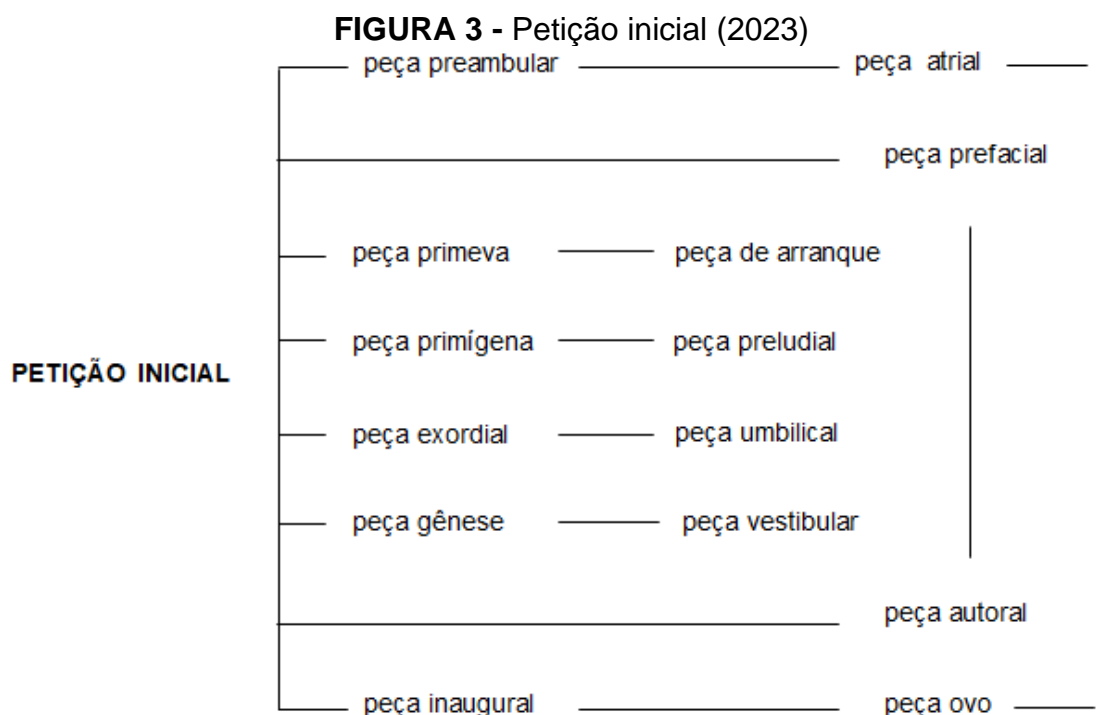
**FIGURA 3 -** Petição inicial (2023)

PETIÇÃO INICIAL

peça preambular — peça atrial

peça prefacial

peça primeva — peça de arranque

peça primígena — peça preludial

peça exordial — peça umbilical

peça gênese — peça vestibular

peça autoral

peça inaugural — peça ovo